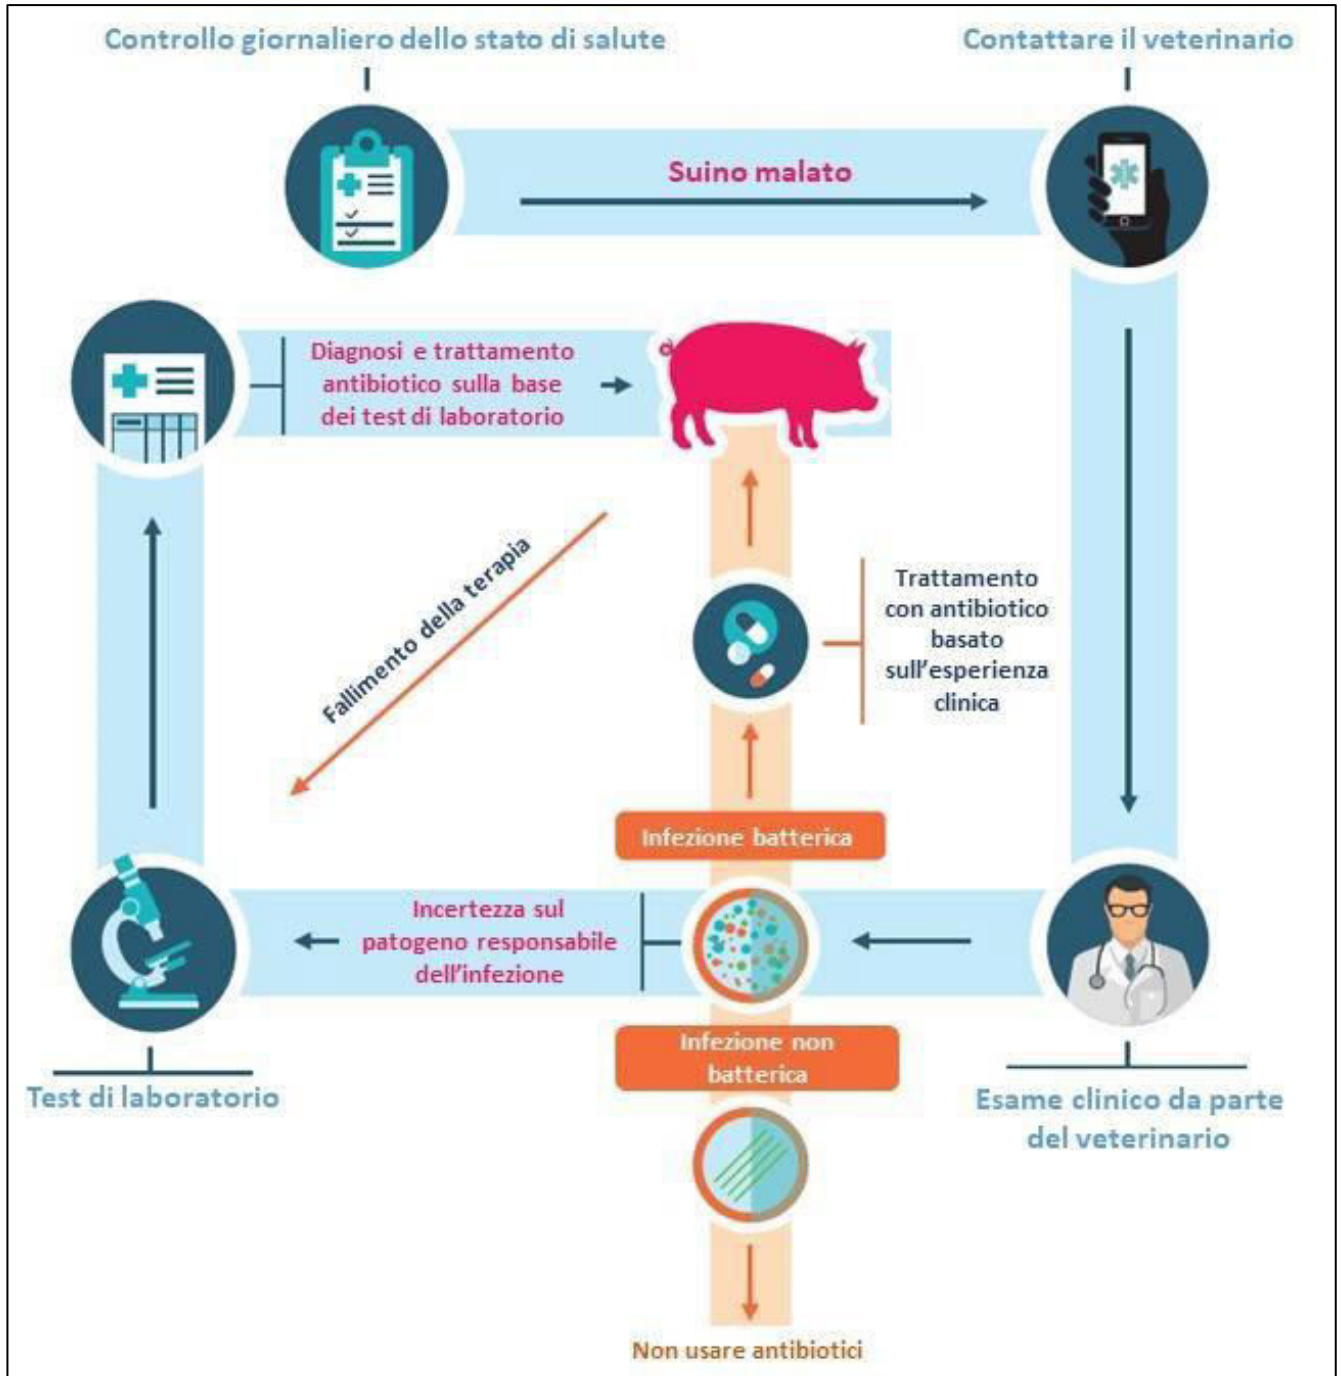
Controllo giornaliero dello stato di salute

Contattare il veterinario

Suino malato

Diagnosi e trattamento antibiotico sulla base dei test di laboratorio

Fallimento della terapia

Trattamento con antibiotico basato sull'esperienza clinica

Infezione batterica

Incertezza sul patogeno responsabile dell'infezione

Infezione non batterica

Test di laboratorio

Esame clinico da parte del veterinario

Non usare antibiotici